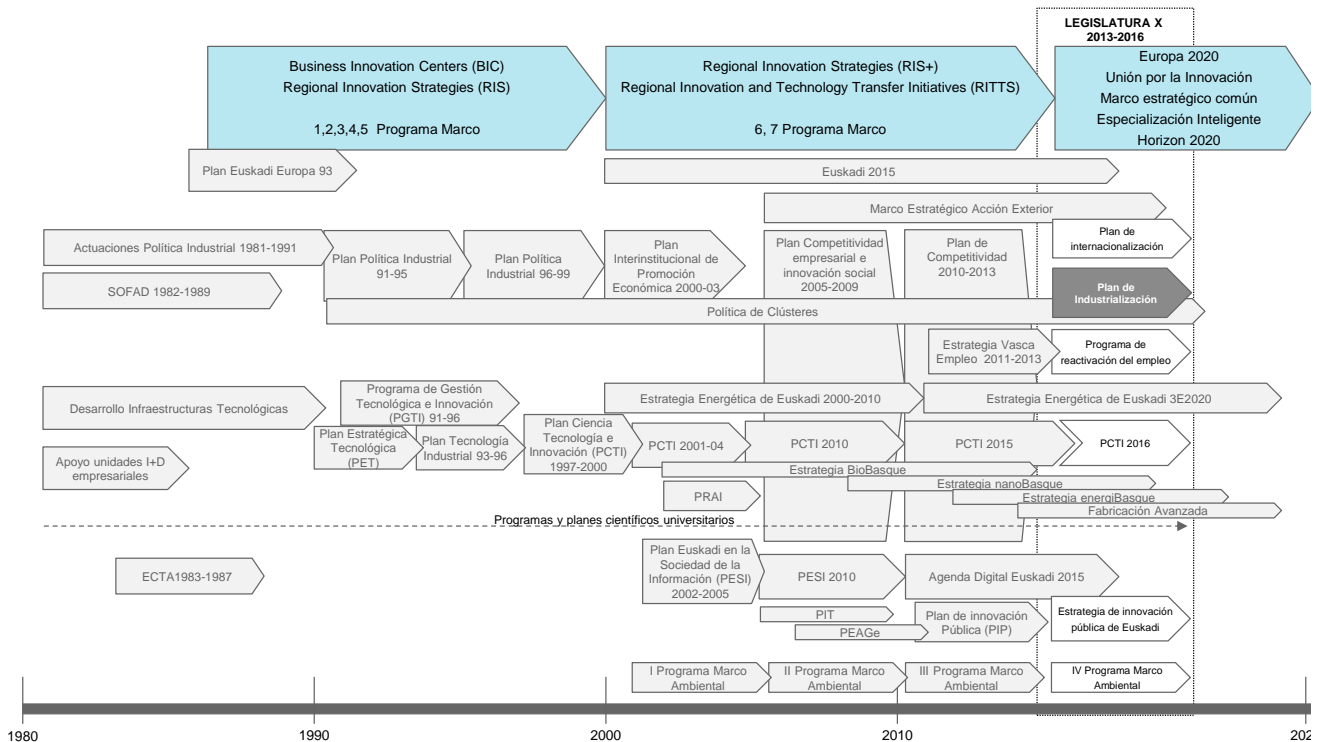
LEGISLATURA X
2013-2016

Business Innovation Centers (BIC)
Regional Innovation Strategies (RIS)

1,2,3,4,5 Programa Marco

Regional Innovation Strategies (RIS+)
Regional Innovation and Technology Transfer Initiatives (RITTS)

6, 7 Programa Marco

Europa 2020
Unión por la Innovación
Marco estratégico común
Especialización Inteligente
Horizon 2020

Plan Euskadi Europa 93

Euskadi 2015

Marco Estratégico Acción Exterior

Actuaciones Política Industrial 1981-1991

Plan Política Industrial 91-95

Plan Política Industrial 96-99

Plan Interinstitucional de Promoción Económica 2000-03

Plan Competitividad empresarial e innovación social 2005-2009

Plan de Competitividad 2010-2013

Plan de internacionalización

SOFAD 1982-1989

Plan de Industrialización

Política de Clústeres

Estrategia Vasca Empleo 2011-2013

Programa de reactivación del empleo

Desarrollo Infraestructuras Tecnológicas

Programa de Gestión Tecnológica e Innovación (PGTI) 91-96

Estrategia Energética de Euskadi 2000-2010

Estrategia Energética de Euskadi 3E2020

Plan Estratégica Tecnológica (PET)

Plan Tecnología Industrial 93-96

Plan Ciencia Tecnología e Innovación (PCTI) 1997-2000

PCTI 2001-04

PCTI 2010

PCTI 2015

PCTI 2016

Apoyo unidades I+D empresariales

Estrategia BioBasque

Estrategia nanoBasque

Estrategia energiBasque

PRAI

Fabricación Avanzada

Programas y planes científicos universitarios

ECTA1983-1987

Plan Euskadi en la Sociedad de la Información (PESI) 2002-2005

PESI 2010

Agenda Digital Euskadi 2015

PIT

PEAGe

Plan de innovación Pública (PIP)

Estrategia de innovación pública de Euskadi

I Programa Marco Ambiental

II Programa Marco Ambiental

III Programa Marco Ambiental

IV Programa Marco Ambiental

1980
1990
2000
2010
202